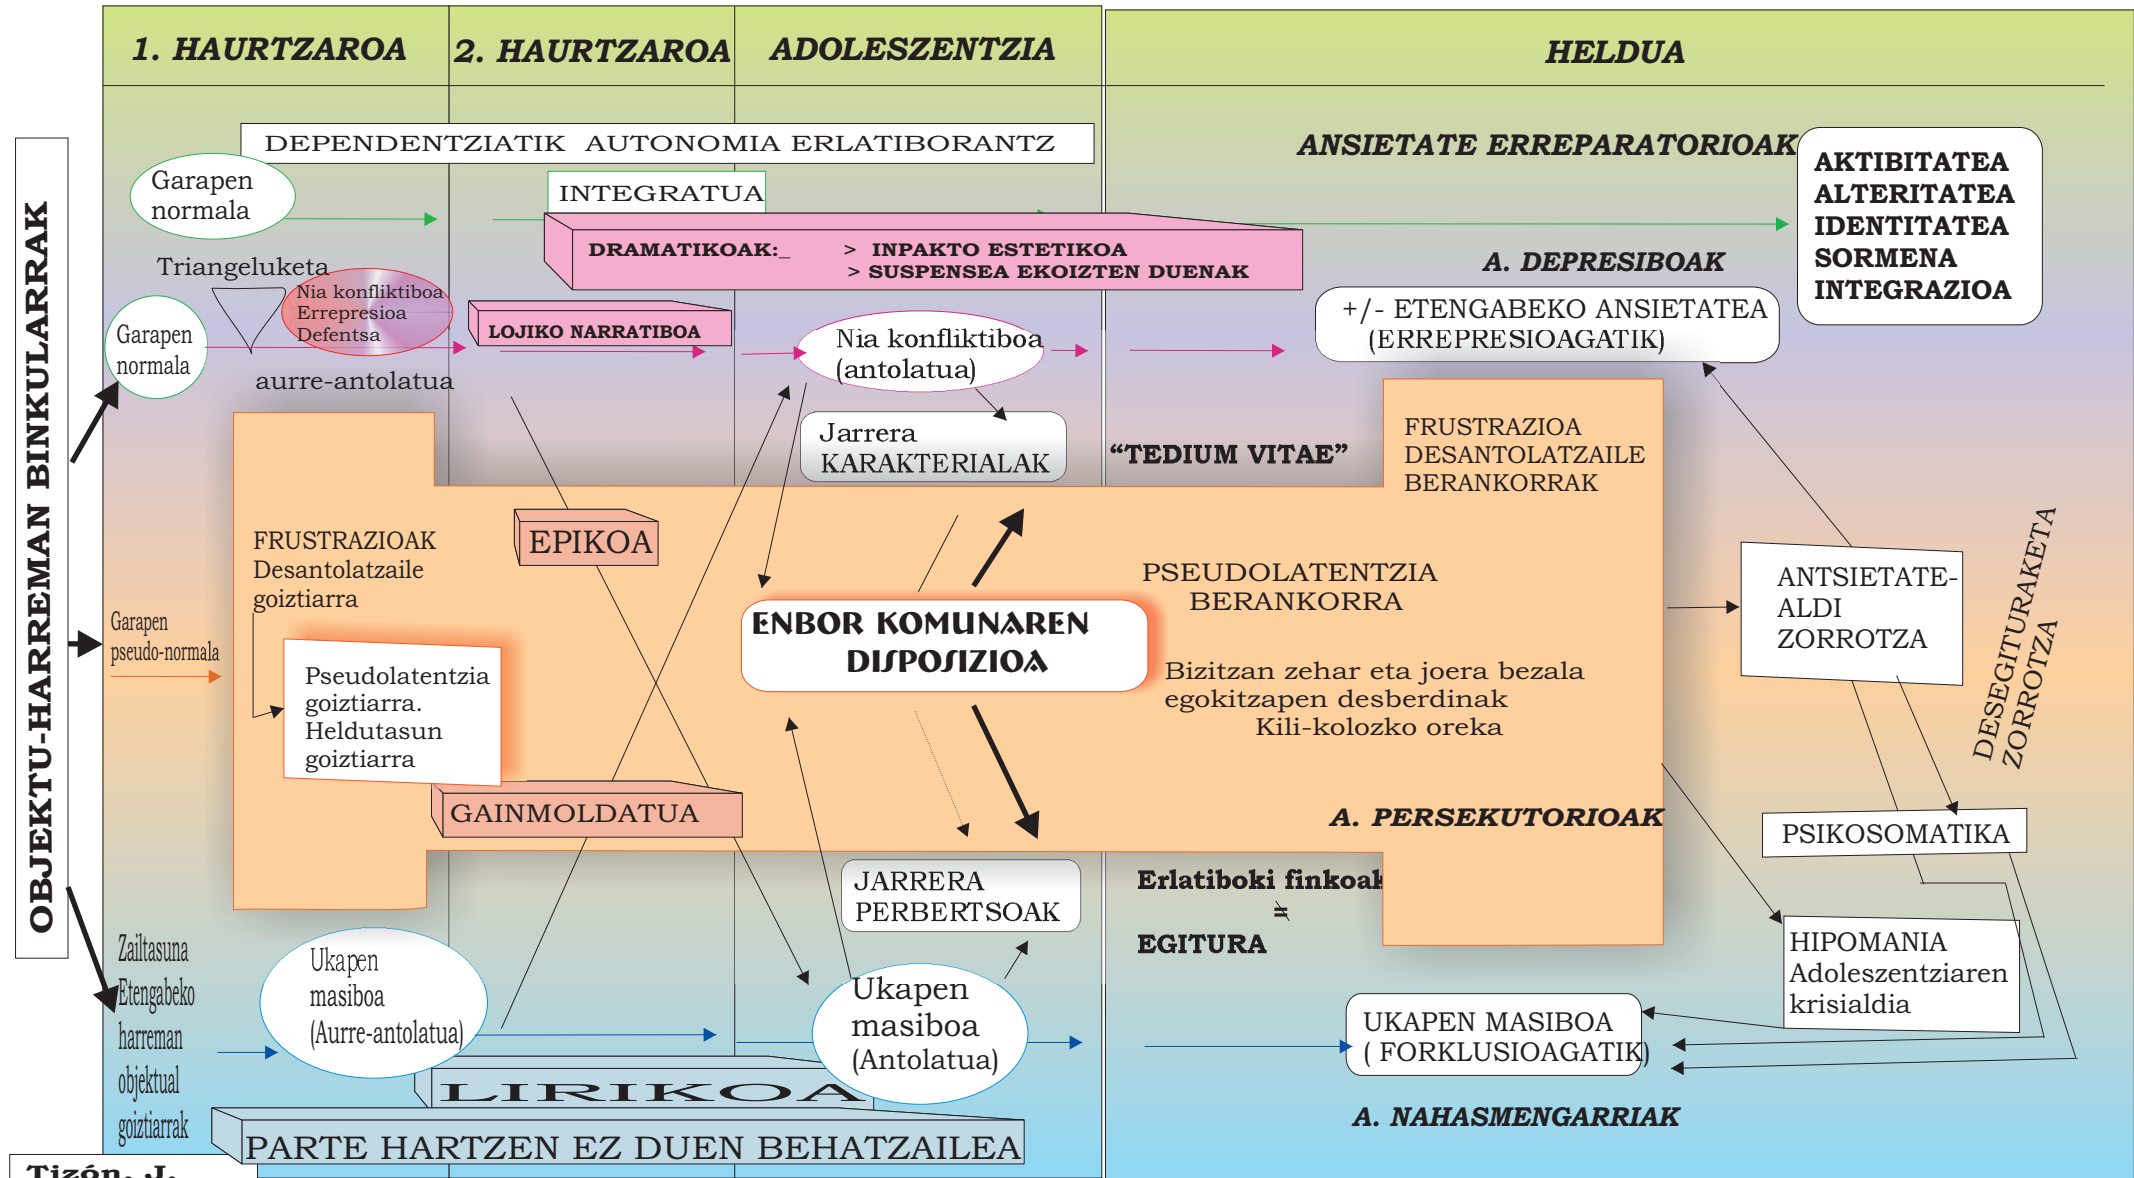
1. HAURTZAROA

2. HAURTZAROA

ADOLESZENTZIA

HELDUA

OBJEKTU-HARREMAN BINKULARRAK

DEPENDENTZIATIK AUTONOMIA ERLATIBORANTZ

ANSIETATE ERREPARATORIOAK

AKTIBITATEA
ALTERITATEA
IDENTITATEA
SORMENA
INTEGRAZIOA

Garapen normala

INTEGRATUA

DRAMATIKOAK:_ > INPAKTO ESTETIKOA > SUSPENSEA EKOIZTEN DUENAK

A. DEPRESIBOAK

Triangeluketa

Nia konfliktiboa
Errepresioa
Defentsa

Garapen normala

LOJIKO NARRATIBOA

Nia konfliktiboa (antolatua)

+/- ETENGABEKO ANSIETATEA (ERREPRESIOAGATIK)

aurre-antolatua

Jarrera KARAKTERIALAK

"TEDIUM VITAE"

FRUSTRAZIOA DESANTOLATZAILE BERANKORRAK

FRUSTRAZIOAK Desantolatzaile goiztiarra

EPIKOA

PSEUDOLATENTZIA BERANKORRA

ANTSIETATE-ALDI ZORROTZA

DESEGITURAKETA ZORROTZA

Garapen pseudo-normala

ENBOR KOMUNAREN DISPOSIZIOA

Pseudolatentzia goiztiarra. Heldutasun goiztiarra

Bizitzan zehar eta joera bezala egokitzapen desberdinak
Kili-kolozko oreka

GAINMOLDATUA

A. PERSEKUTORIOAK

PSIKOSOMATIKA

JARRERA PERBERTSOAK

Erlatiboki finkoak
≠
EGITURA

Zailtasuna Etengabeko harreman objektual goiztiarrak

Ukapen masiboa (Aurre-antolatua)

Ukapen masiboa (Antolatua)

HIPOMANIA Adoleszentziaren krisialdia

UKAPEN MASIBOA ( FORKLUSIOAGATIK)

LIRIKOA

PARTE HARTZEN EZ DUEN BEHATZAILEA

A. NAHASMENGARRIAK

Tizón, J.